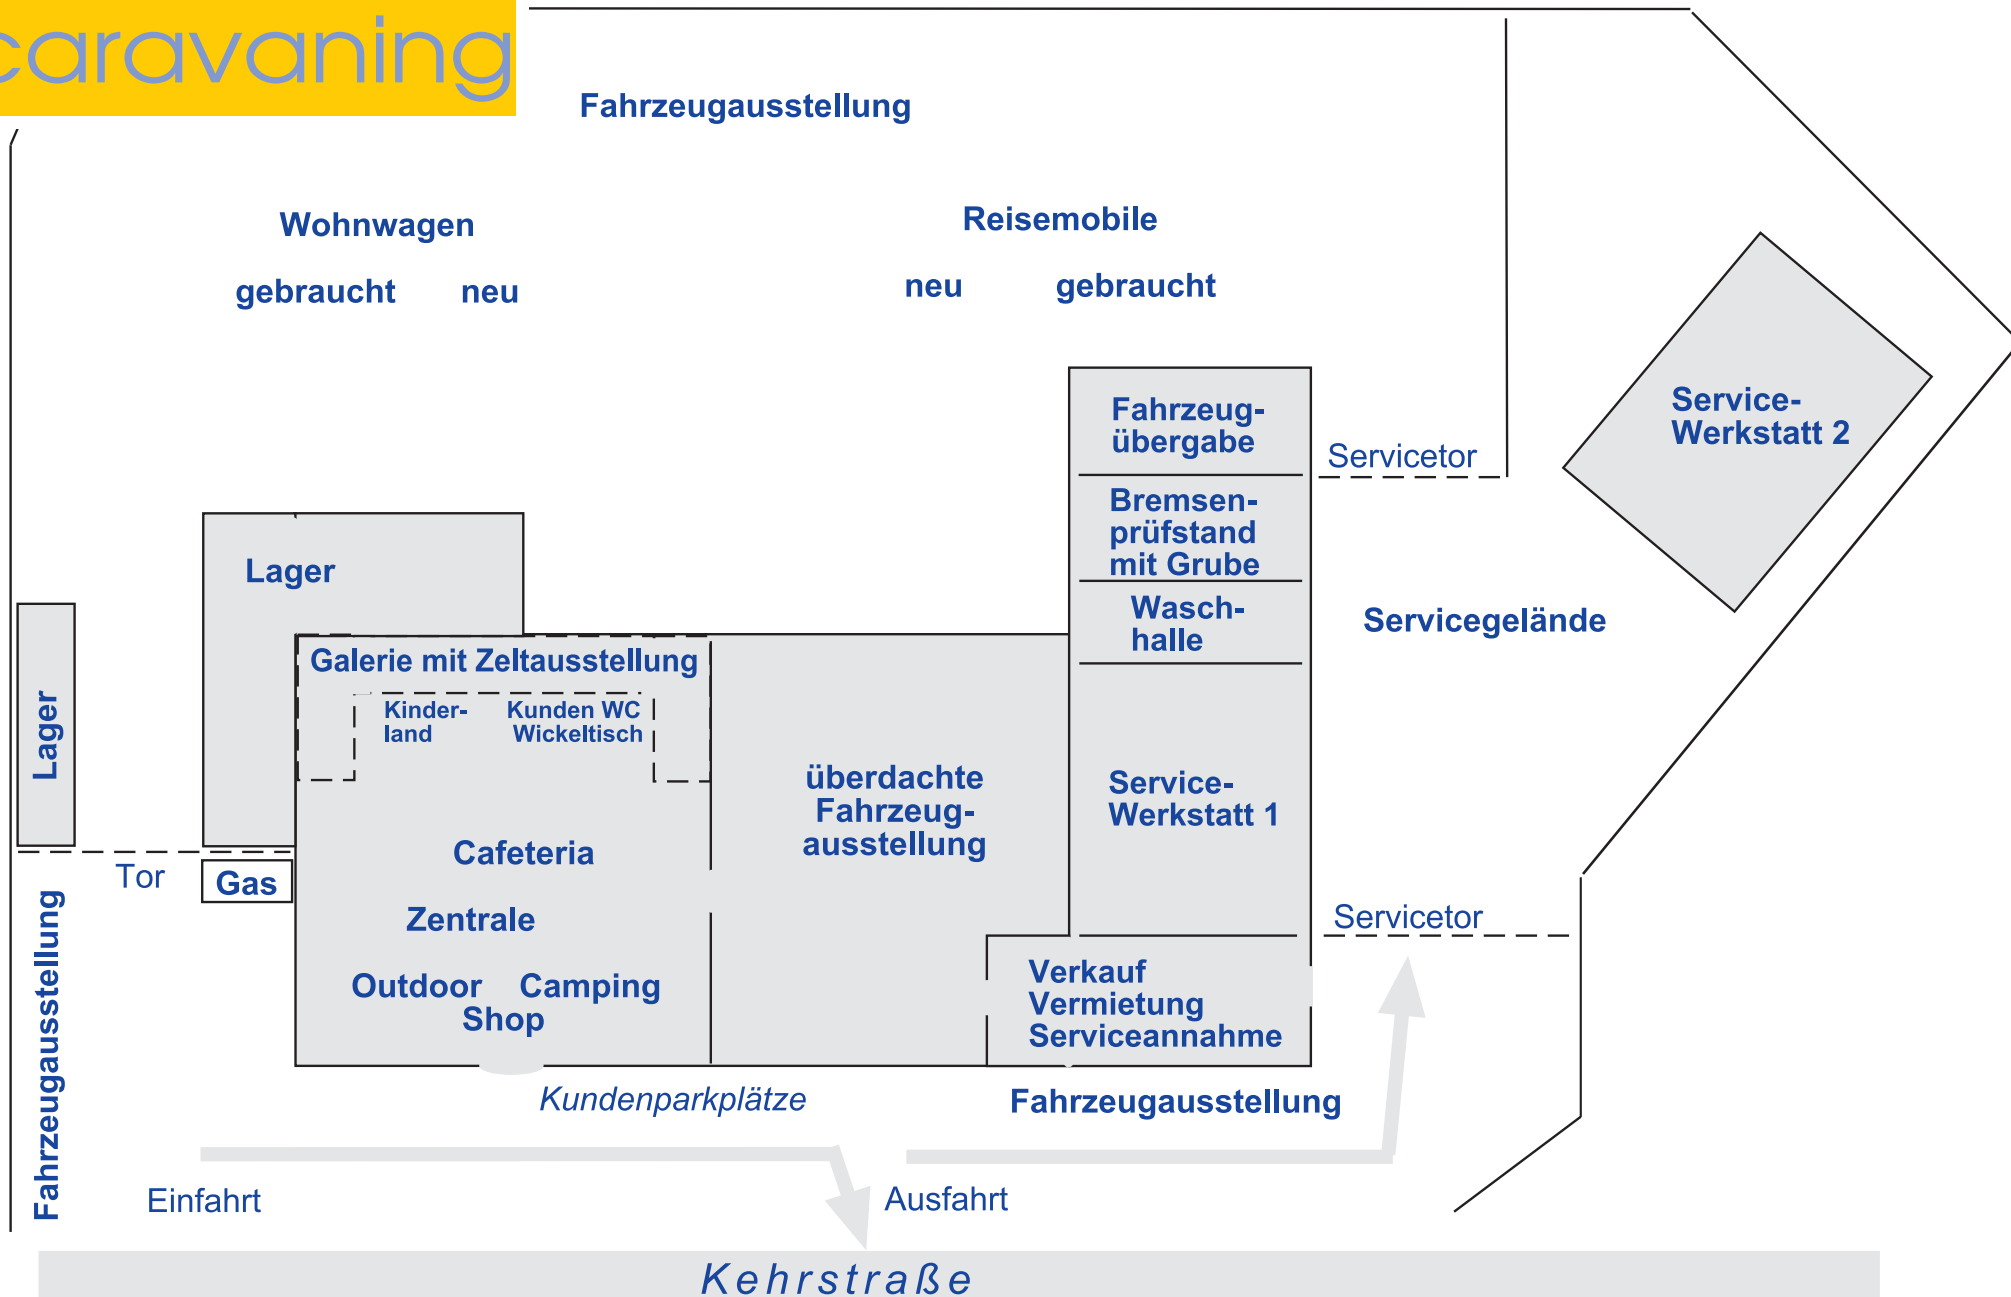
caravaning

Fahrzeugausstellung

Wohnwagen

gebraucht neu

Reisemobile

neu gebraucht

Fahrzeugübergabe

Servicetor

Service-Werkstatt 2

Bremsenprüfstand mit Grube

Waschhalle

Servicegelände

Lager

Lager

Galerie mit Zeltausstellung

Kinderland

Kunden WC Wickeltisch

überdachte Fahrzeugausstellung

Service-Werkstatt 1

Cafeteria

Tor

Gas

Zentrale

Servicetor

Outdoor Camping Shop

Verkauf Vermietung Serviceannahme

Fahrzeugausstellung

Kundenparkplätze

Fahrzeugausstellung

Einfahrt

Ausfahrt

Kehrstraße